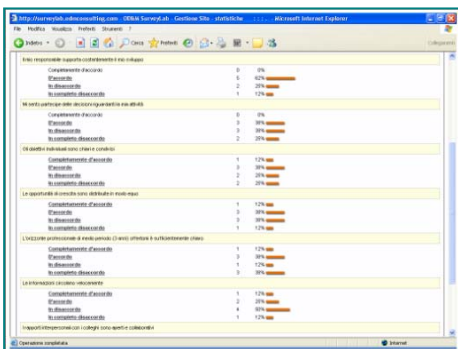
http://surveylab.odnconsulting.com - ODN® SurveyLab - Gestione Sito - statistiche - Microsoft Internet Explorer

File Modifica Visualizza Preferiti Strumenti ?

Indietro Cerca Preferiti

Collegamenti

Il mio responsabile supporta costruttivamente il mio sviluppo

| | | |
|---|---|---|
| Completamente d'accordo | 0 | 0% |
| D'accordo | 5 | 62% |
| In disaccordo | 2 | 25% |
| In completo disaccordo | 1 | 12% |

Mi sento partecipe delle decisioni riguardanti le mie attività

| | | |
|---|---|---|
| Completamente d'accordo | 0 | 0% |
| D'accordo | 3 | 38% |
| In disaccordo | 3 | 38% |
| In completo disaccordo | 2 | 25% |

Gli obiettivi individuali sono chiari e condivisi

| | | |
|---|---|---|
| Completamente d'accordo | 1 | 12% |
| D'accordo | 3 | 38% |
| In disaccordo | 2 | 25% |
| In completo disaccordo | 2 | 25% |

Le opportunità di crescita sono distribuite in modo equo

| | | |
|---|---|---|
| Completamente d'accordo | 1 | 12% |
| D'accordo | 3 | 38% |
| In disaccordo | 3 | 38% |
| In completo disaccordo | 1 | 12% |

L'orizzonte professionale di medio periodo (3 anni) offertomi è sufficientemente chiaro

| | | |
|---|---|---|
| Completamente d'accordo | 1 | 12% |
| D'accordo | 3 | 38% |
| In disaccordo | 1 | 12% |
| In completo disaccordo | 3 | 38% |

Le informazioni circolano velocemente

| | | |
|---|---|---|
| Completamente d'accordo | 1 | 12% |
| D'accordo | 2 | 25% |
| In disaccordo | 4 | 50% |
| In completo disaccordo | 1 | 12% |

I rapporti interpersonali con i colleghi sono aperti e collaborativi

Operazione completata

Internet